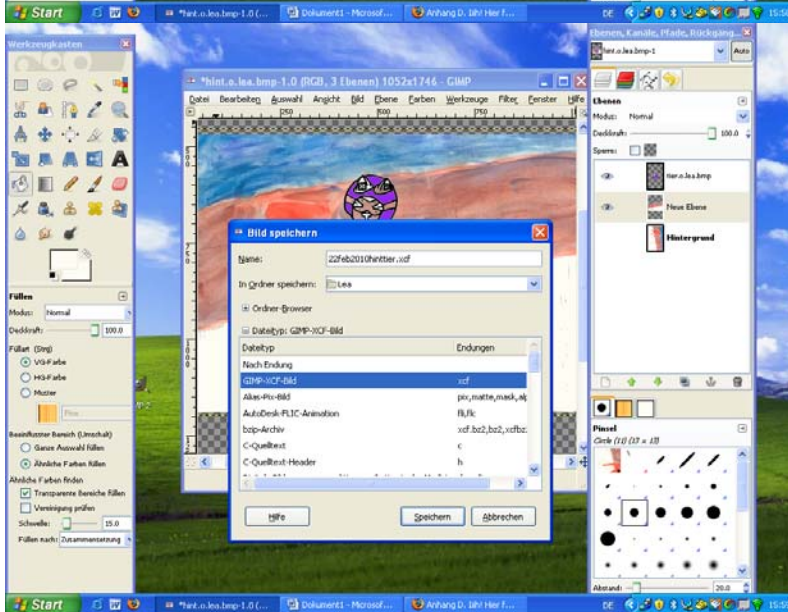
Start
*hint.o.lea.bmp-1.0 (...
Dokument1 - Microsof...
Anhang D. Ihr! Hier f...
DE
15:5

Werkzeugkasten

Füllen
Modus: Normal
Deckkraft: 100.0
Füllart (Strg)
VG-Farbe
HG-Farbe
Muster
Pine
Basisfüllbereich (Umschalt)
Ganze Auswahl füllen
Ähnliche Farben füllen
Ähnliche Farben finden
Transparente Bereiche füllen
Vereinigung prüfen
Schwelle: 15.0
Füllen nach: Zusammensetzung

*hint.o.lea.bmp-1.0 (RGB, 3 Ebenen) 1052x1746 - GIMP
Datei Bearbeiten Auswahl Ansicht Bild Ebene Farben Werkzeuge Filter Fenster Hilfe
250 500 750

Bild speichern
Name: 22feb2010hinttier.xcf
In Ordner speichern: Lea
Ordner-Browser
Dateityp: GIMP-XCF-Bild

| Dateityp | Endungen |
|---|---|
| Nach Endung | |
| GIMP-XCF-Bild | xcf |
| Alias-Pix-Bild | pix,matte,mask,alp |
| AutoDesk-FLIC-Animation | fli,flc |
| bzip-Archiv | xcf.bz2,bz2,xcfbz: |
| C-Quelltext | c |
| C-Quelltext-Header | h |

Hilfe
Speichern
Abbrechen

Ebenen, Kanäle, Pfade, Rückgäng...
hint.o.lea.bmp-1
Auto
Ebenen
Modus: Normal
Deckkraft: 100.0
Sperre:
hint.o.lea.bmp
Neue Ebene
Hintergrund
Pinsel
Circle (11) (11 × 11)
Abstand: 20.0

Start
*hint.o.lea.bmp-1.0 (...
Dokument1 - Microsof...
Anhang D. Ihr! Hier f...
DE
15:5